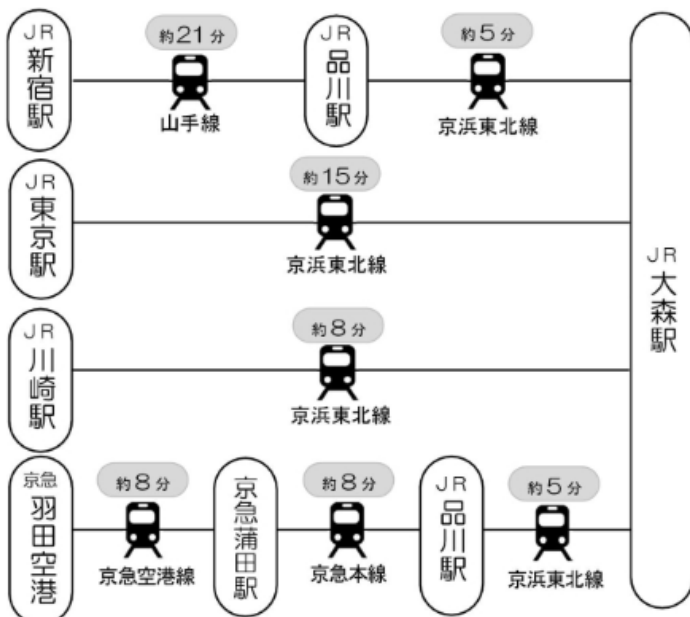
JR
新宿駅

約21分
山手線

JR
品川駅

約5分
京浜東北線

JR
東京駅

約15分
京浜東北線

JR
川崎駅

約8分
京浜東北線

京急
羽田空港

約8分
京急空港線

京急蒲田駅

約8分
京急本線

JR
品川駅

約5分
京浜東北線

JR
大森駅